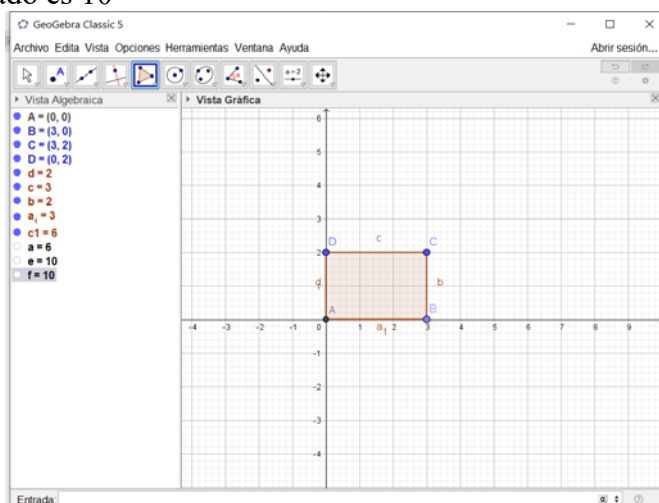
ado es 10

GeoGebra Classic 5

Archivo Edita Vista Opciones Herramientas Ventana Ayuda

Abrir sesión...

a=2

Vista Algebraica

A = (0, 0)
B = (3, 0)
C = (3, 2)
D = (0, 2)
d = 2
c = 3
b = 2
$a_1$ = 3
c1 = 6
a = 6
e = 10
f = 10

Vista Gráfica

6
5
4
3
2
1
0
-1
-2
-3
-4
-4 -3 -2 -1 1 2 3 4 5 6 7 8 9

D
c
C
d
b
A
$a_1$
B

Entrada: